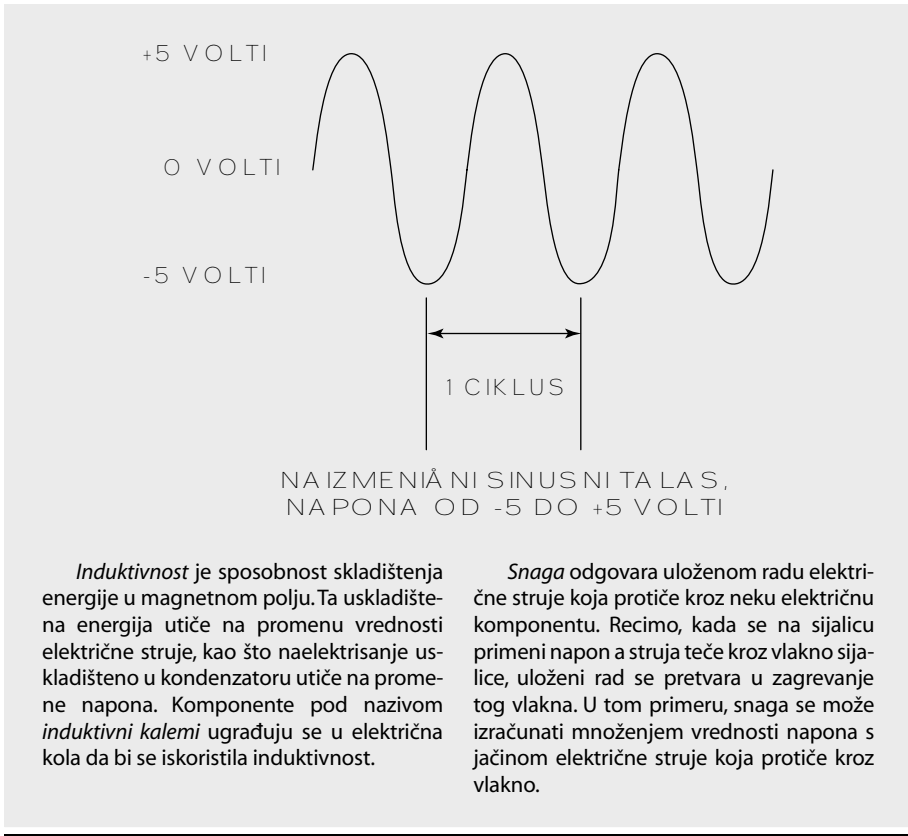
+5 VOLTI

O VOLTI

-5 VOLTI

1 CIKLUS

NAIZMENIÅNI SINUSNI TALAS, NAPONA OD -5 DO +5 VOLTI

*Induktivnost* je sposobnost skladištenja energije u magnetnom polju. Ta uskladištena energija utiče na promenu vrednosti električne struje, kao što naelektrisanje uskladišteno u kondenzatoru utiče na promene napona. Komponente pod nazivom *induktivni kalemi* ugrađuju se u električna kola da bi se iskoristila induktivnost.

*Snaga* odgovara uloženom radu električne struje koja protiče kroz neku električnu komponentu. Recimo, kada se na sijalicu primeni napon a struja teče kroz vlakno sijalice, uloženi rad se pretvara u zagrevanje tog vlakna. U tom primeru, snaga se može izračunati množenjem vrednosti napona s jačinom električne struje koja protiče kroz vlakno.